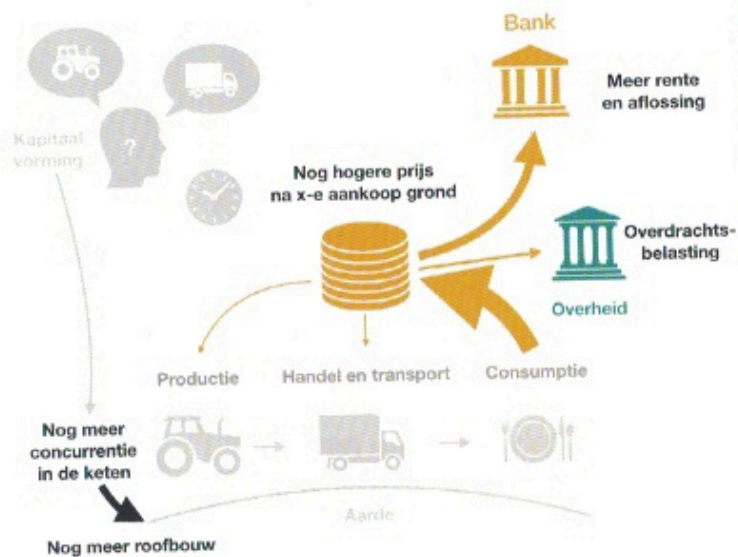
Bank

Meer rente en aflossing

Kapitaal vorming

Nog hogere prijs na x-e aankoop grond

Overdrachtsbelasting

Overheid

Productie

Handel en transport

Consumptie

Nog meer concurrentie in de keten

Aarde

Nog meer roofbouw